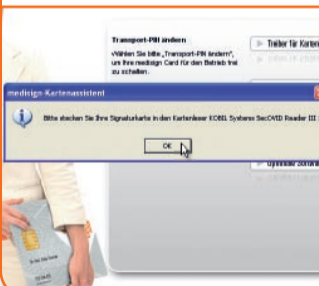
Transport-PIN ändern

»Wählen Sie bitte „Transport-PIN ändern", um Ihre medisign Card für den Betrieb frei zu schalten.

Treiber für Karten

medisign Kartenassistent

Bitte stecken Sie Ihre Signaturkarte in den Kartenleser KOBIL Systems SecOVID Reader III

OK